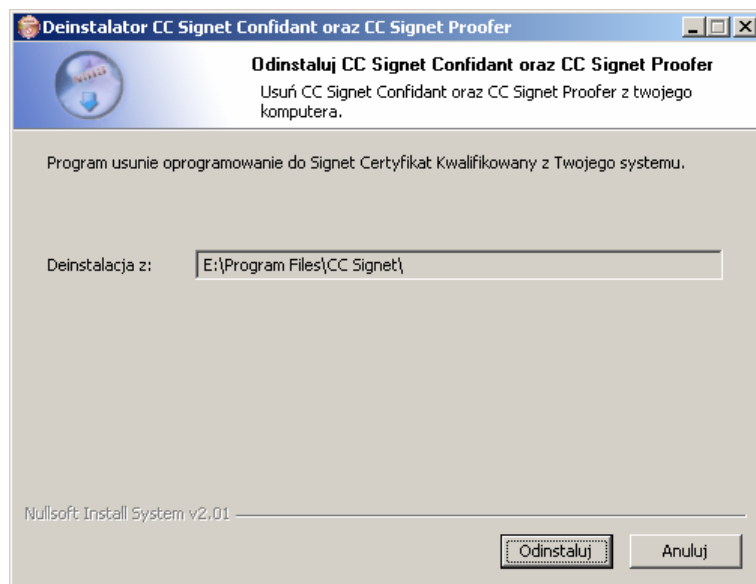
Deinstalator CC Signet Confidant oraz CC Signet Proofer

Odinstaluj CC Signet Confidant oraz CC Signet Proofer

Usuń CC Signet Confidant oraz CC Signet Proofer z twojego komputera.

Program usunie oprogramowanie do Signet Certyfikat Kwalifikowany z Twojego systemu.

Deinstalacja z: E:\Program Files\CC Signet\

Nullsoft Install System v2.01

Odinstaluj

Anuluj